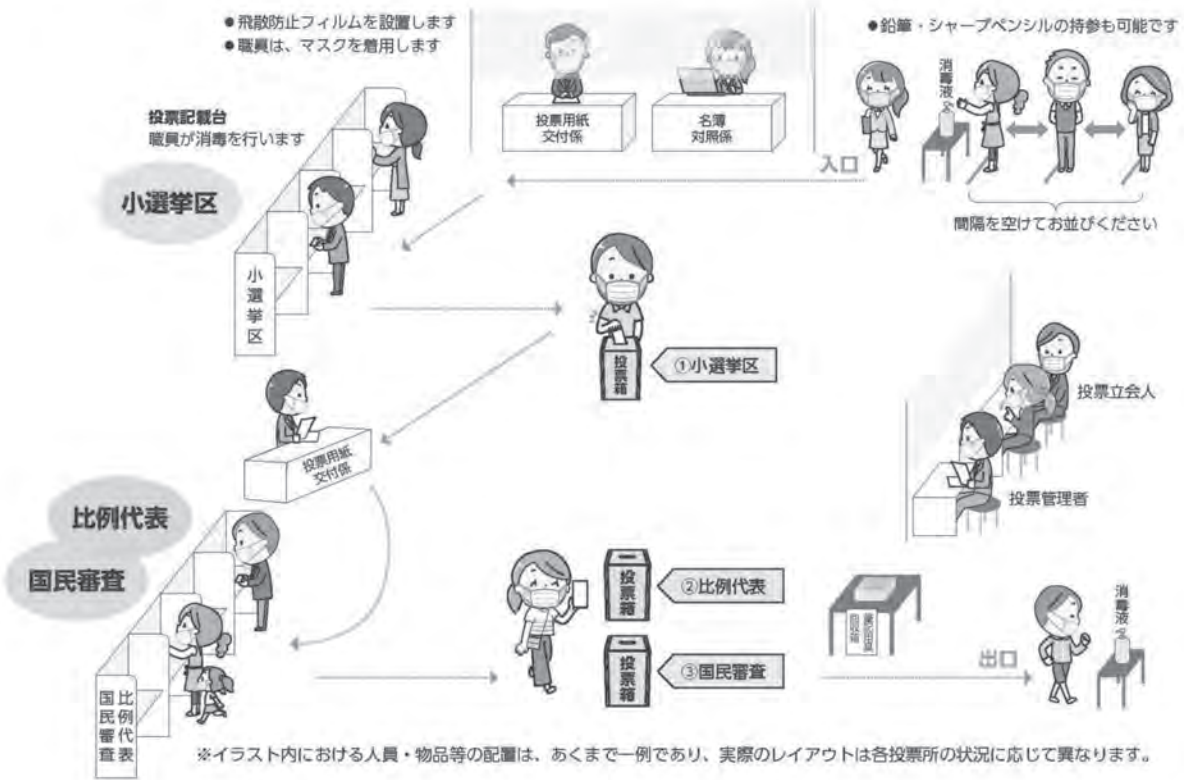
●飛散防止フィルムを設置します
●職員は、マスクを着用します

●鉛筆・シャープペンシルの持参も可能です

投票記載台
職員が消毒を行います

投票用紙
交付係

名簿
対照係

消毒液

入口

間隔を空けてお並びください

小選挙区

小選挙区

投票箱

①小選挙区

投票立会人

投票用紙
交付係

投票管理者

比例代表

国民審査

投票箱

②比例代表

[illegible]

消毒液

投票箱

③国民審査

出口

比例代表
国民審査

※イラスト内における人員・物品等の配置は、あくまで一例であり、実際のレイアウトは各投票所の状況に応じて異なります。